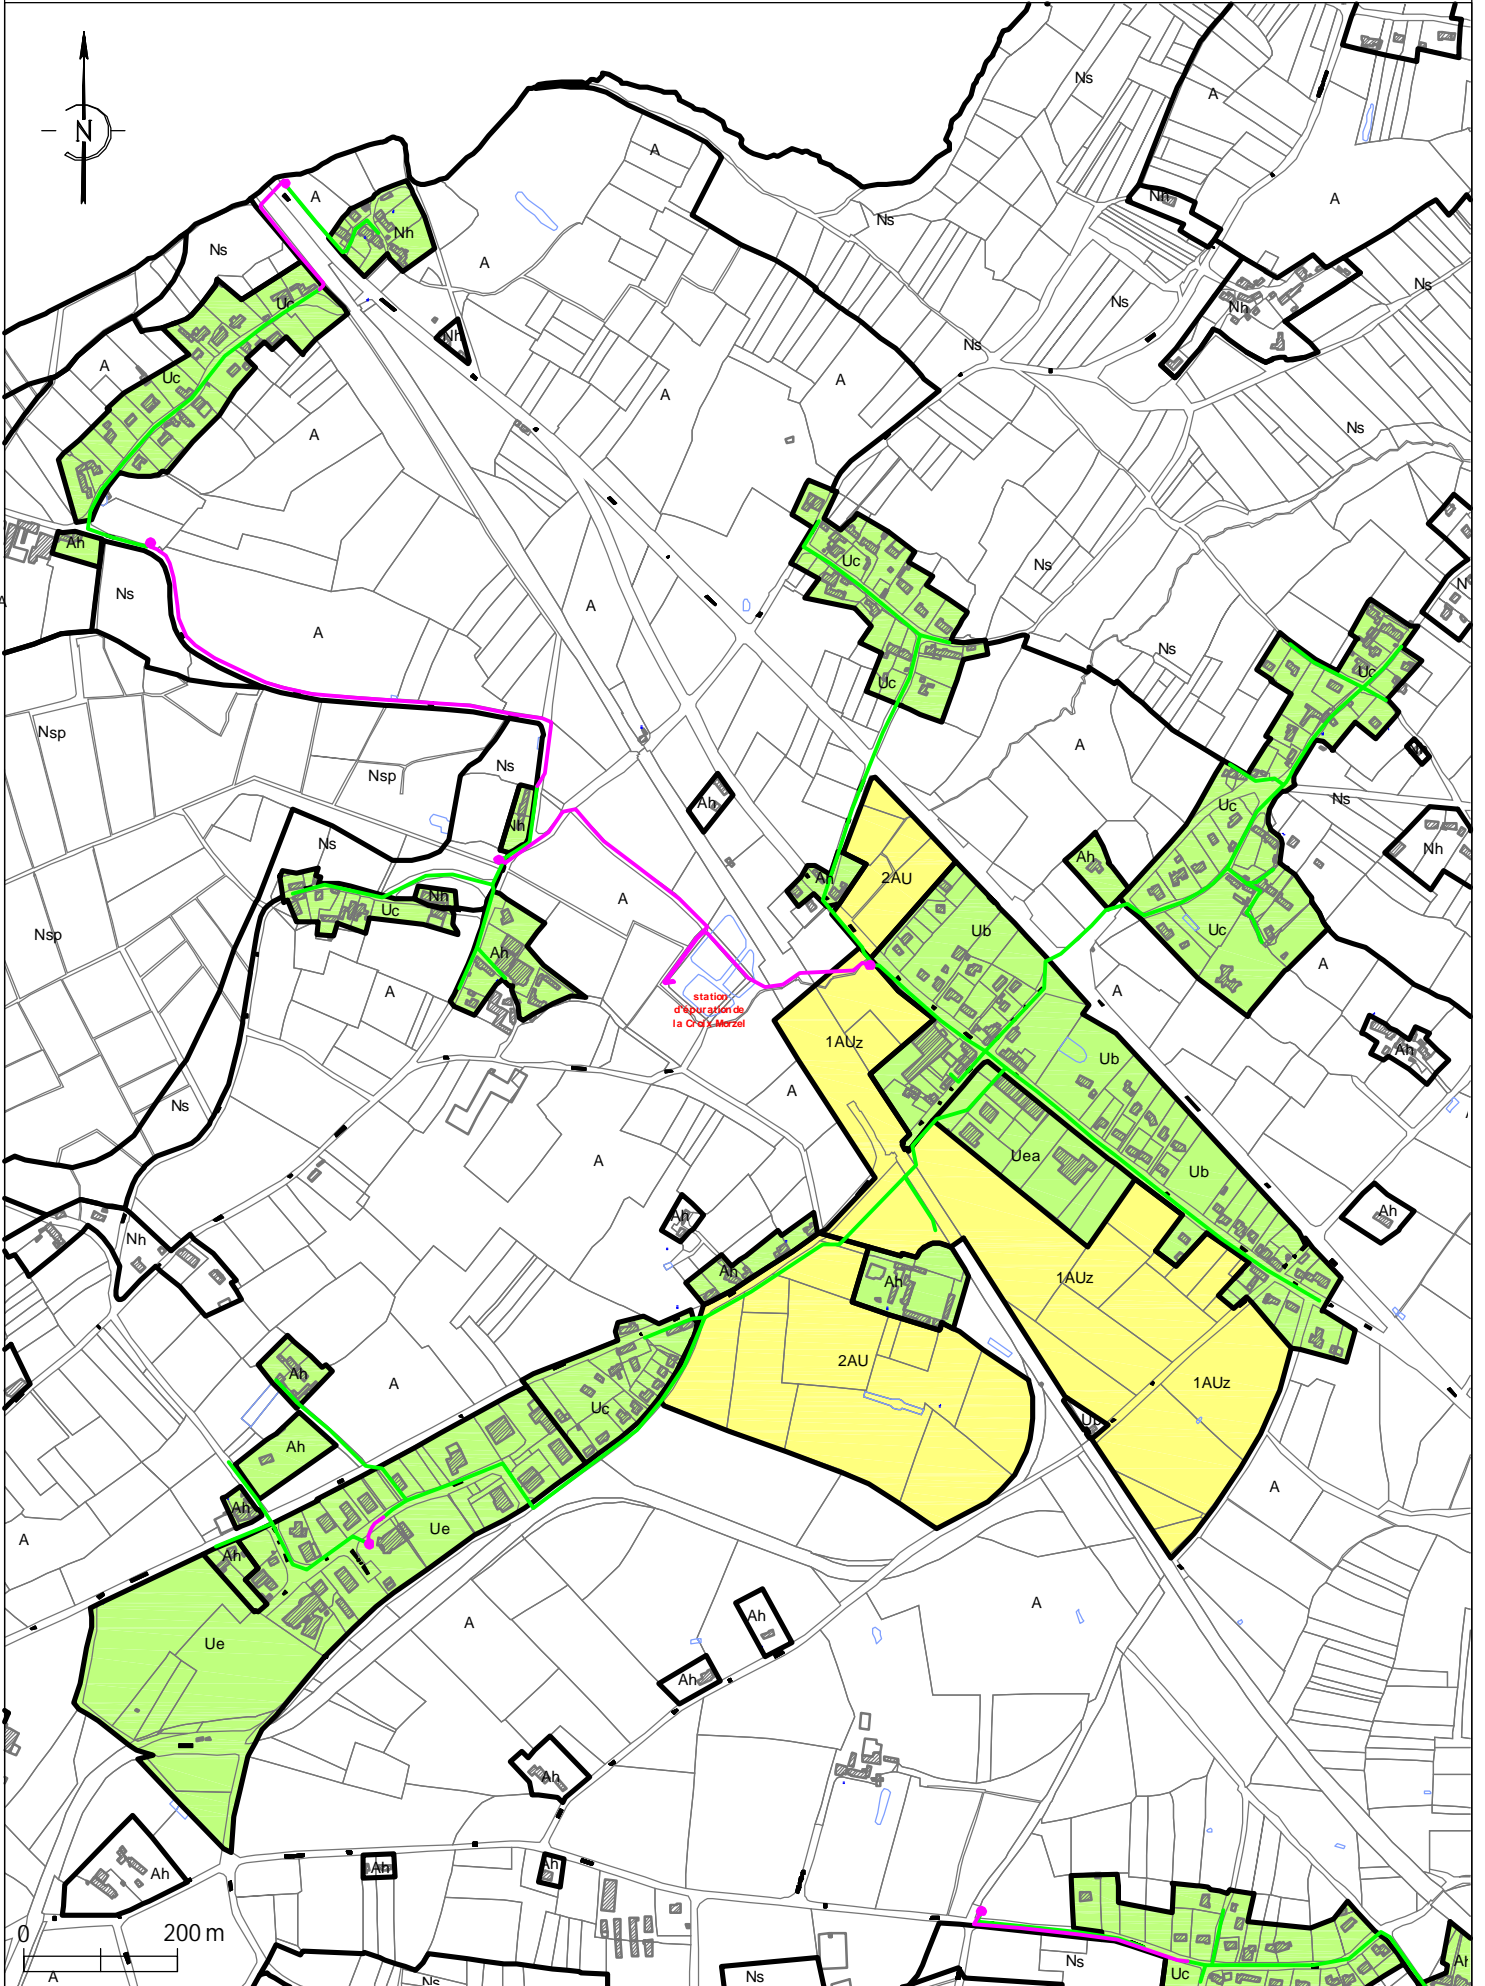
N
A
Ns
A
Ns
Nh
A
Ns
Nh
A
Ns
Uc
A
Nh
Ns
A
A
Ns
A
Uc
A
A
Ns
Ns
Ah
Ns
A
Uc
Ns
A
Ns
Uc
Uc
A
Nsp
Nsp
Ns
Ah
Nh
Ns
Ns
Uc
Nh
Uc
Nh
Ah
2AU
Ah
A
Ub
Ah
Nsp
A
Ah
Uc
A
station d'épuration de la Croix Morzel
1AUz
Ub
A
Ah
Ns
Uea
A
Ub
Ah
Ah
Nh
Ah
1AUz
Ah
2AU
A
Ah
1AUz
Ub
Uc
Ah
A
Ah
Ue
A
Ah
Ue
A
A
Ah
Ah
Ah
Ah
Ah
Ah
0
200 m
A
Ns
Ns
Ns
Uc
Ah